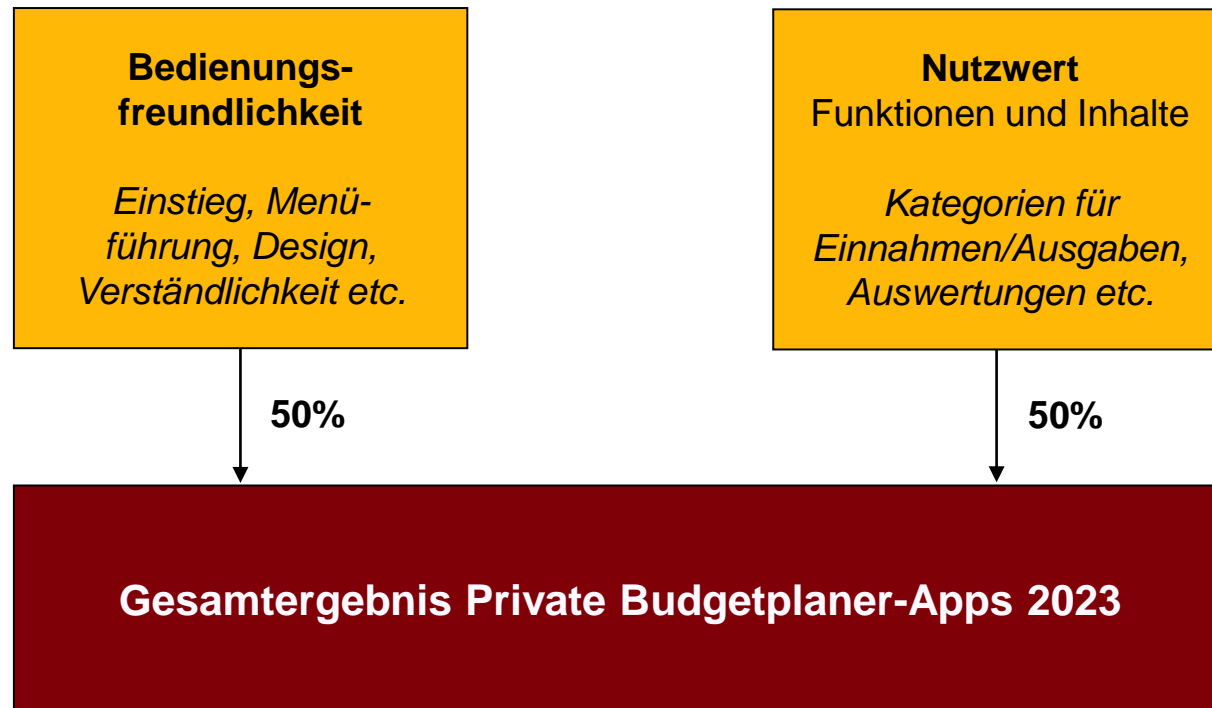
**Bedienungsfreundlichkeit**

*Einstieg, Menüführung, Design, Verständlichkeit etc.*

**Nutzwert**
Funktionen und Inhalte

*Kategorien für Einnahmen/Ausgaben, Auswertungen etc.*

**50%**

**50%**

**Gesamtergebnis Private Budgetplaner-Apps 2023**